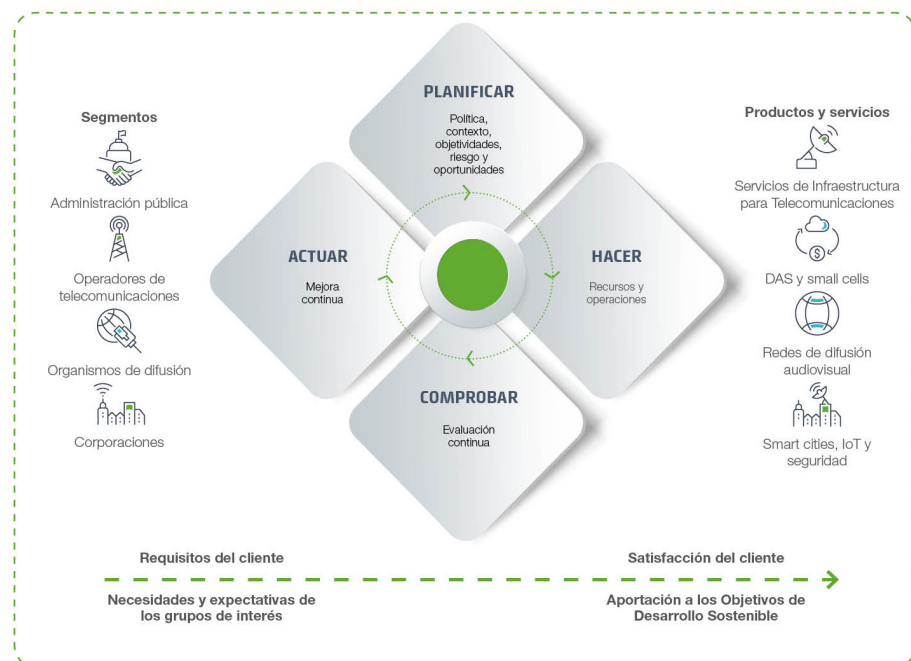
Segmentos

Administración pública

Operadores de telecomunicaciones

Organismos de difusión

Corporaciones

PLANIFICAR

Política, contexto, objetividades, riesgo y oportunidades

ACTUAR

Mejora continua

HACER

Recursos y operaciones

COMPROBAR

Evaluación continua

Productos y servicios

Servicios de Infraestructura para Telecomunicaciones

DAS y small cells

Redes de difusión audiovisual

Smart cities, IoT y seguridad

Requisitos del cliente

Necesidades y expectativas de los grupos de interés

Satisfacción del cliente

Aportación a los Objetivos de Desarrollo Sostenible